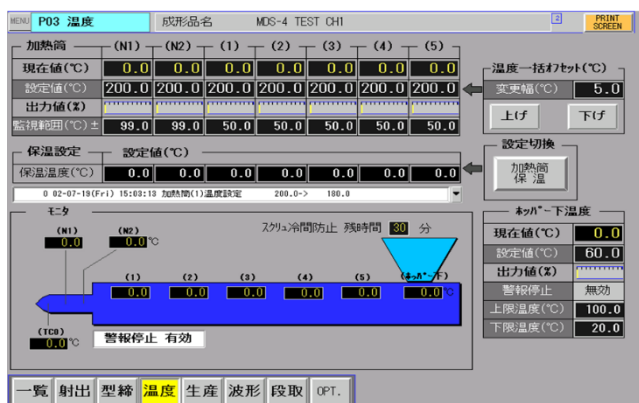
MENU P03 温度 成形品名 MDS-4 TEST CH1 2 PRINT SCREEN

加熱筒

| | (N1) | (N2) | (1) | (2) | (3) | (4) | (5) |
|---|---|---|---|---|---|---|---|
| 現在値(℃) | 0.0 | 0.0 | 0.0 | 0.0 | 0.0 | 0.0 | 0.0 |
| 設定値(℃) | 200.0 | 200.0 | 200.0 | 200.0 | 200.0 | 200.0 | 200.0 |
| 出力値(%) | | | | | | | |
| 監視範囲(℃)± | 99.0 | 99.0 | 50.0 | 50.0 | 50.0 | 50.0 | 50.0 |

温度一括オフセット(℃)
変更幅(℃) 5.0
上げ 下げ

保温設定 設定値(℃)
保温温度(℃) 0.0 0.0 0.0 0.0 0.0 0.0 0.0

設定切換
加熱筒 保温

0 02-07-19(Fri) 15:03:13 加熱筒(1)温度設定 200.0-> 180.0

モニタ
スクリュ冷間防止 残時間 30 分
(N1) 0.0
(N2) 0.0 ℃
(1) 0.0 (2) 0.0 (3) 0.0 (4) 0.0 (5) 0.0 (ホッパ下) 0.0 ℃
(TC0) 0.0 ℃
警報停止 有効

ホッパー下温度
現在値(℃) 0.0
設定値(℃) 60.0
出力値(%)
警報停止 無効
上限温度(℃) 100.0
下限温度(℃) 20.0

一覧 射出 型締 温度 生産 波形 段取 OPT.